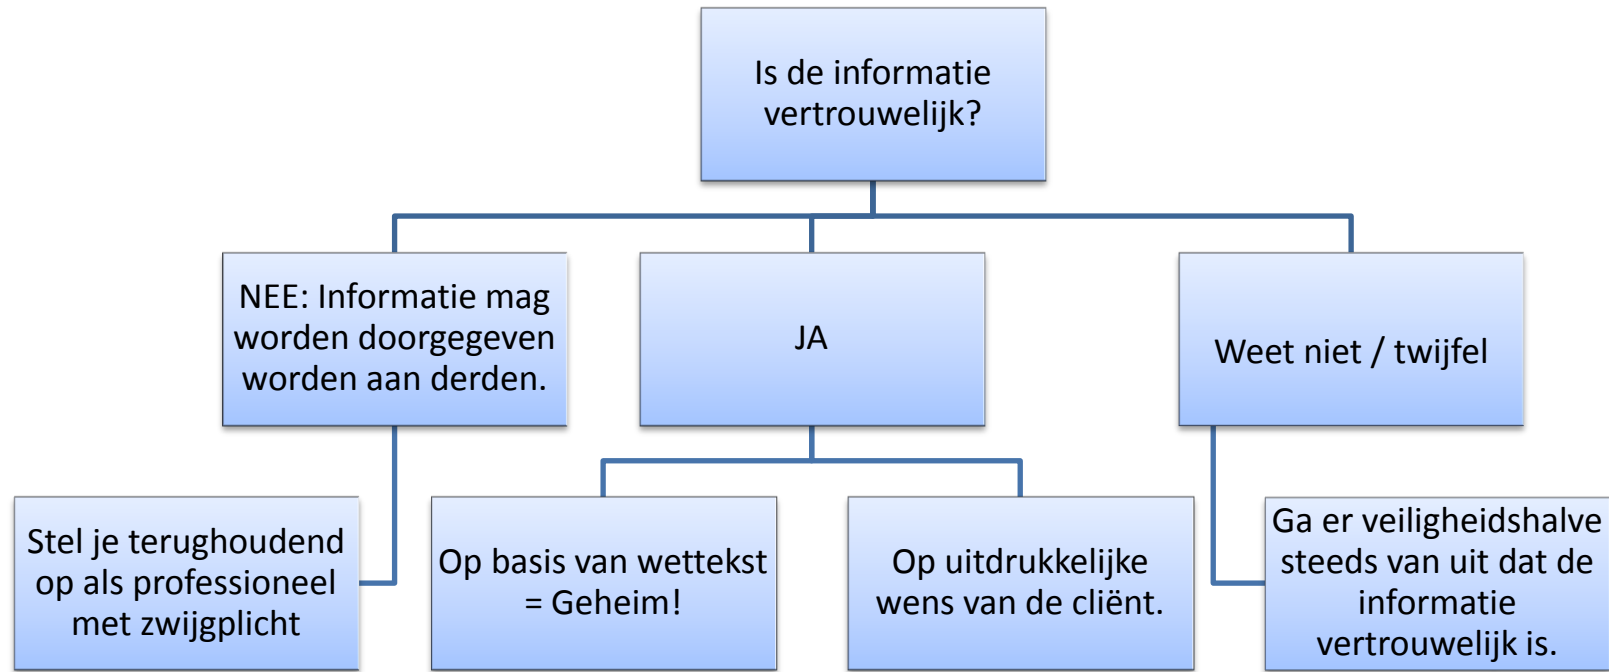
Is de informatie vertrouwelijk?

NEE: Informatie mag worden doorgegeven worden aan derden.

JA

Weet niet / twijfel

Stel je terughoudend op als professioneel met zwijgplicht

Op basis van wettekst = Geheim!

Op uitdrukkelijke wens van de cliënt.

Ga er veiligheidshalve steeds van uit dat de informatie vertrouwelijk is.